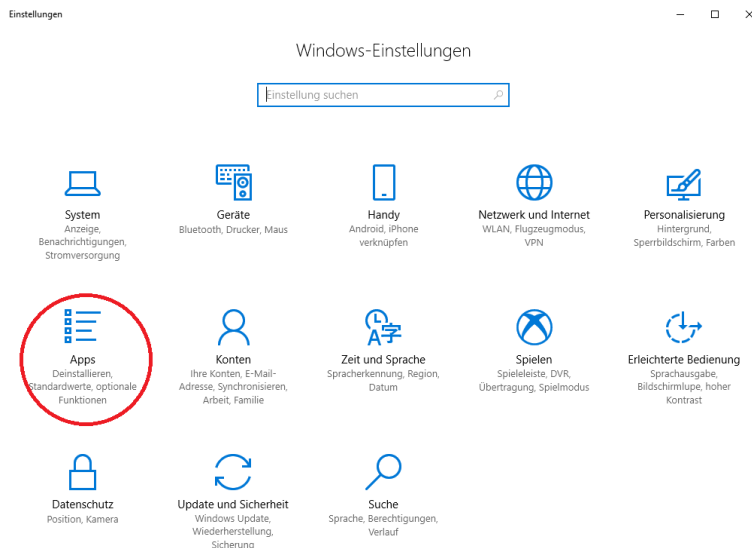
Einstellungen

Windows-Einstellungen

Einstellung suchen

System
Anzeige, Benachrichtigungen, Stromversorgung

Geräte
Bluetooth, Drucker, Maus

Handy
Android, iPhone verknüpfen

Netzwerk und Internet
WLAN, Flugzeugmodus, VPN

Personalisierung
Hintergrund, Sperrbildschirm, Farben

Apps
Deinstallieren, Standardwerte, optionale Funktionen

Konten
Ihre Konten, E-Mail-Adresse, Synchronisieren, Arbeit, Familie

Zeit und Sprache
Spracherkennung, Region, Datum

Spielen
Spieleleiste, DVR, Übertragung, Spielmodus

Erleichterte Bedienung
Sprachausgabe, Bildschirmlupe, hoher Kontrast

Datenschutz
Position, Kamera

Update und Sicherheit
Windows Update, Wiederherstellung, Sicherung

Suche
Sprache, Berechtigungen, Verlauf